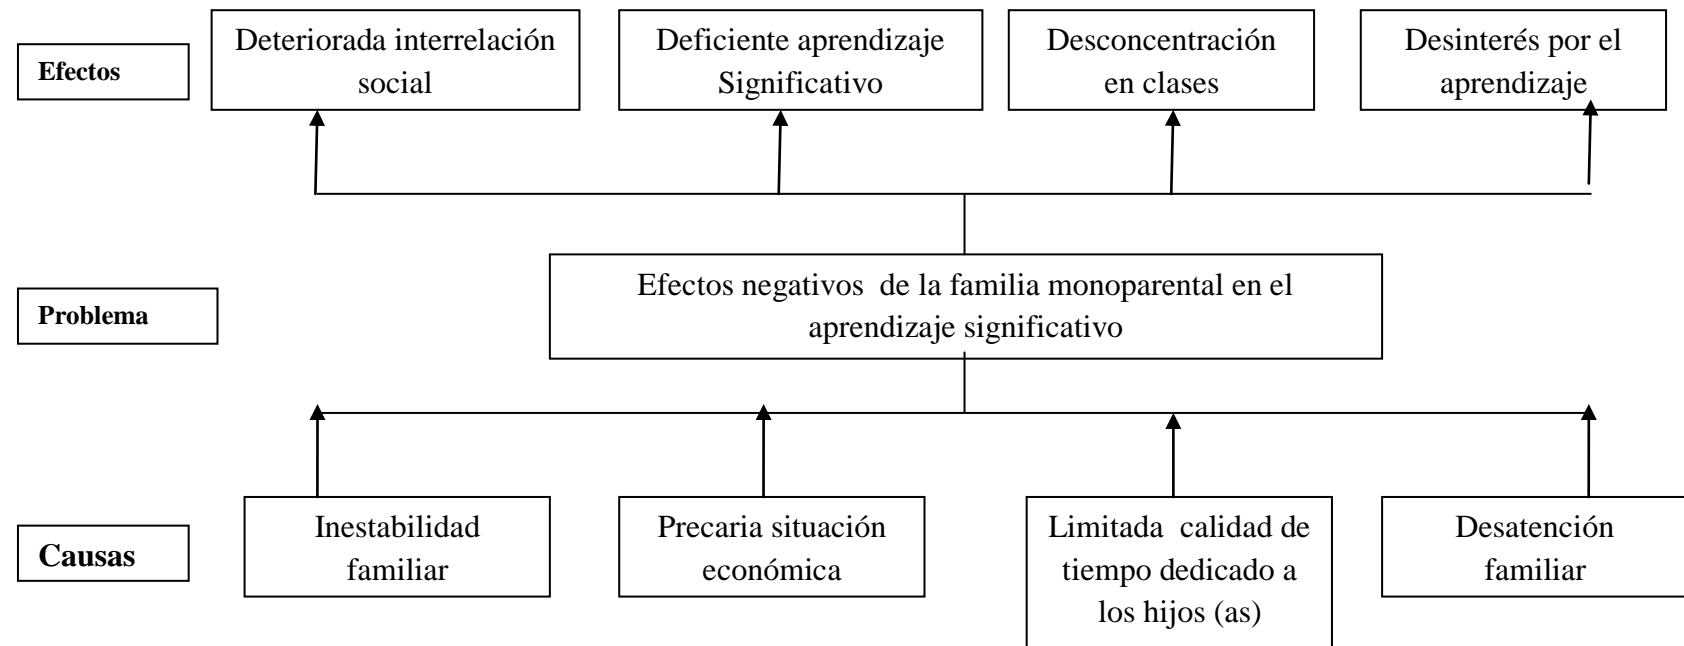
Efectos

Deteriorada interrelación social

Deficiente aprendizaje Significativo

Desconcentración en clases

Desinterés por el aprendizaje

Problema

Efectos negativos de la familia monoparental en el aprendizaje significativo

Causas

Inestabilidad familiar

Precaria situación económica

Limitada calidad de tiempo dedicado a los hijos (as)

Desatención familiar